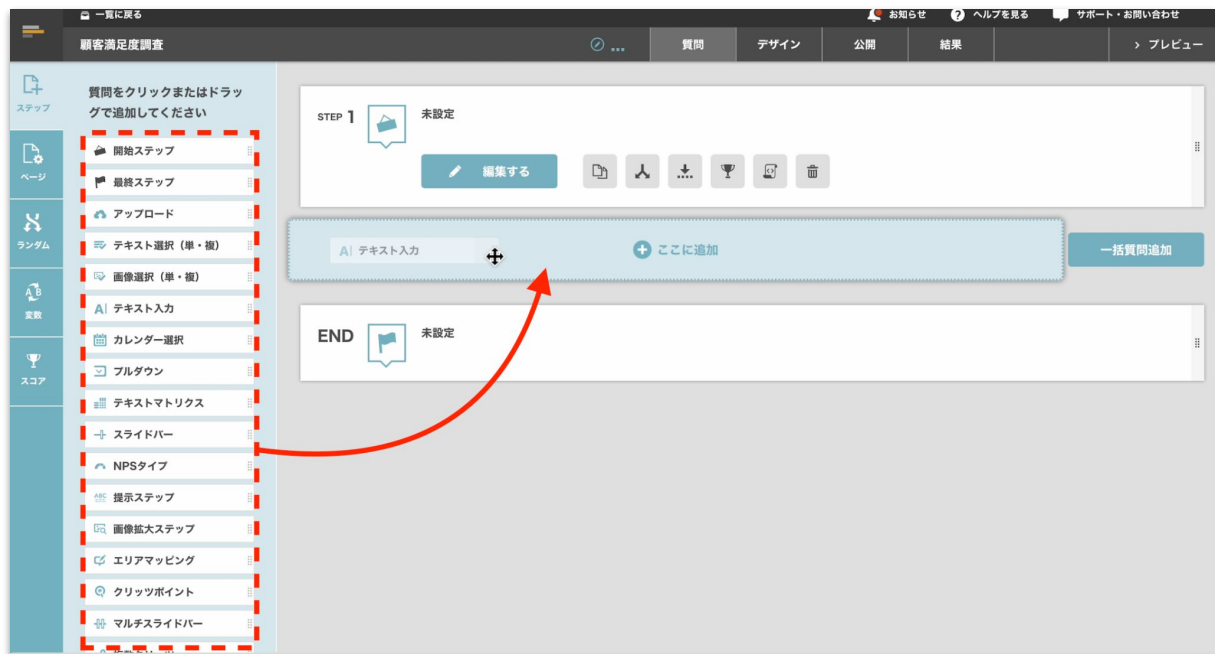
一覧に戻る

お知らせ ヘルプを見る サポート・お問い合わせ

顧客満足度調査

質問 デザイン 公開 結果 › プレビュー

ステップ
ページ
ランダム
変数
スコア

質問をクリックまたはドラッグで追加してください

開始ステップ
最終ステップ
アップロード
テキスト選択（単・複）
画像選択（単・複）
テキスト入力
カレンダー選択
プルダウン
テキストマトリクス
スライドバー
NPSタイプ
提示ステップ
画像拡大ステップ
エリアマッピング
クリッツポイント
マルチスライドバー

STEP 1 未設定

編集する

テキスト入力 ここに追加

一括質問追加

END 未設定